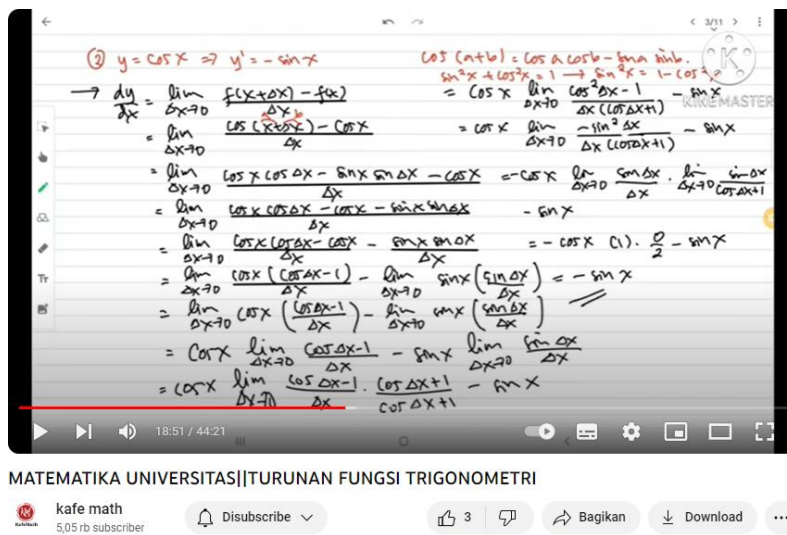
< 3/11 >

KINEMASTER

(2) $y = \cos x \Rightarrow y' = -\sin x$

$\cos(a+b) = \cos a \cos b - \sin a \sin b$.
$\sin^2 x + \cos^2 x = 1 \rightarrow \sin^2 x = 1 - \cos^2 x$

$\frac{dy}{dx} = \lim_{\Delta x \to 0} \frac{f(x+\Delta x) - f(x)}{\Delta x}$

$= \lim_{\Delta x \to 0} \frac{\cos(x+\Delta x) - \cos x}{\Delta x}$

$= \lim_{\Delta x \to 0} \frac{\cos x \cos \Delta x - \sin x \sin \Delta x - \cos x}{\Delta x}$

$= \lim_{\Delta x \to 0} \frac{\cos x \cos \Delta x - \cos x - \sin x \sin \Delta x}{\Delta x}$

$= \lim_{\Delta x \to 0} \frac{\cos x \cos \Delta x - \cos x}{\Delta x} - \frac{\sin x \sin \Delta x}{\Delta x}$

$= \lim_{\Delta x \to 0} \frac{\cos x(\cos \Delta x - 1)}{\Delta x} - \lim_{\Delta x \to 0} \sin x \left(\frac{\sin \Delta x}{\Delta x}\right)$

$= \lim_{\Delta x \to 0} \cos x \left(\frac{\cos \Delta x - 1}{\Delta x}\right) - \lim_{\Delta x \to 0} \sin x \left(\frac{\sin \Delta x}{\Delta x}\right)$

$= \cos x \lim_{\Delta x \to 0} \frac{\cos \Delta x - 1}{\Delta x} - \sin x \lim_{\Delta x \to 0} \frac{\sin \Delta x}{\Delta x}$

$= \cos x \lim_{\Delta x \to 0} \frac{\cos \Delta x - 1}{\Delta x} \cdot \frac{\cos \Delta x + 1}{\cos \Delta x + 1} - \sin x$

$= \cos x \lim_{\Delta x \to 0} \frac{\cos^2 \Delta x - 1}{\Delta x(\cos \Delta x + 1)} - \sin x$

$= \cos x \lim_{\Delta x \to 0} \frac{-\sin^2 \Delta x}{\Delta x(\cos \Delta x + 1)} - \sin x$

$= -\cos x \lim_{\Delta x \to 0} \frac{\sin \Delta x}{\Delta x} \cdot \lim_{\Delta x \to 0} \frac{\sin \Delta x}{\cos \Delta x + 1}$

$- \sin x$

$= -\cos x \cdot (1) \cdot \frac{0}{2} - \sin x$

$= -\sin x$

18:51 / 44:21

MATEMATIKA UNIVERSITAS||TURUNAN FUNGSI TRIGONOMETRI

kafe math
5,05 rb subscriber

Disubscribe

3

Bagikan

Download